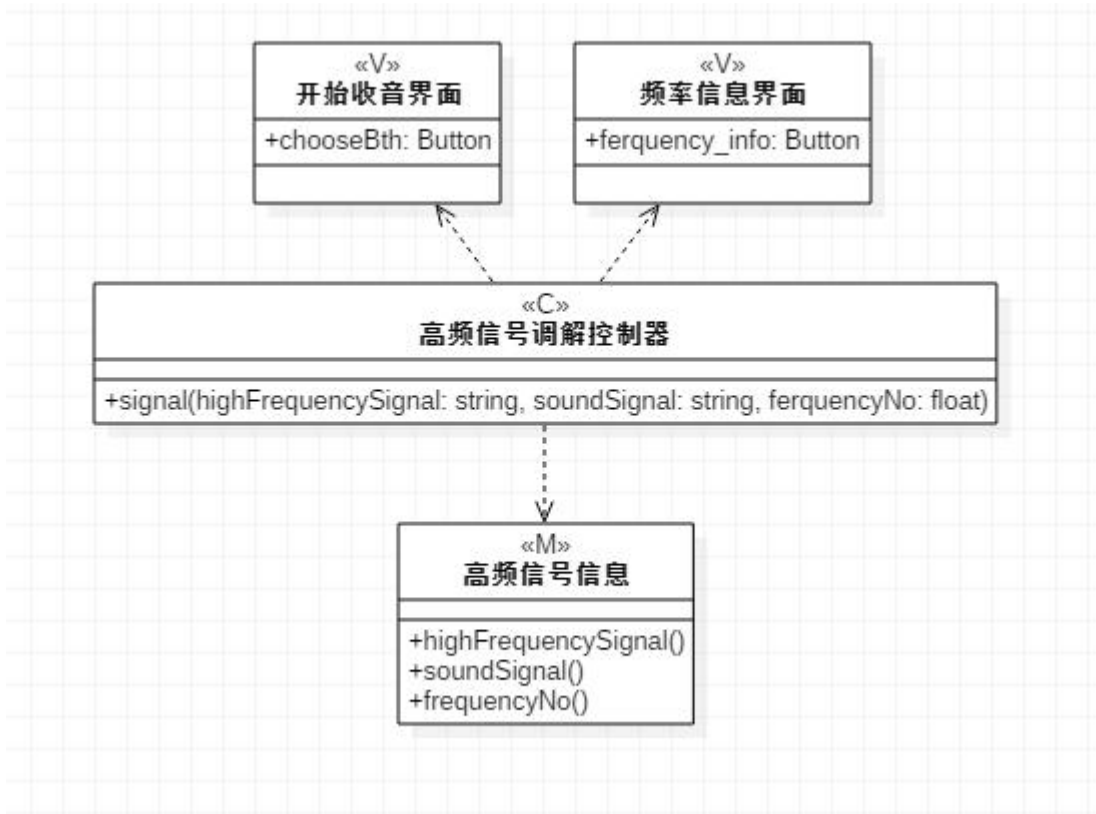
«V»
开始收音界面

+chooseBth: Button

«V»
频率信息界面

+ferquency_info: Button

«C»
高频信号调解控制器

+signal(highFrequencySignal: string, soundSignal: string, ferquencyNo: float)

«M»
高频信号信息

+highFrequencySignal()
+soundSignal()
+frequencyNo()